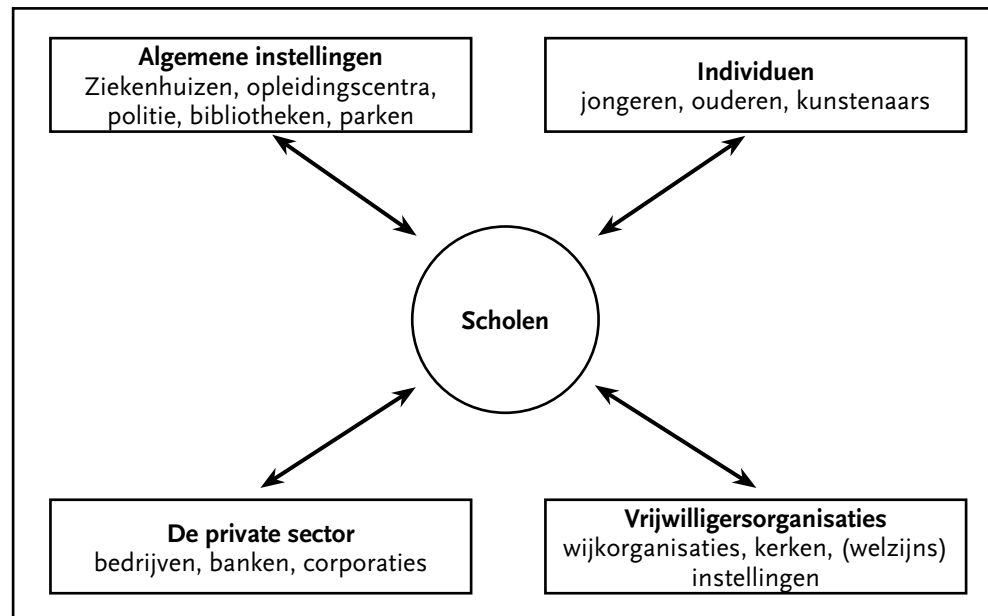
**Algemene instellingen**
Ziekenhuizen, opleidingscentra, politie, bibliotheken, parken

**Individuen**
jongeren, ouderen, kunstenaars

**Scholen**

**De private sector**
bedrijven, banken, corporaties

**Vrijwilligersorganisaties**
wijkorganisaties, kerken, (welzijns) instellingen